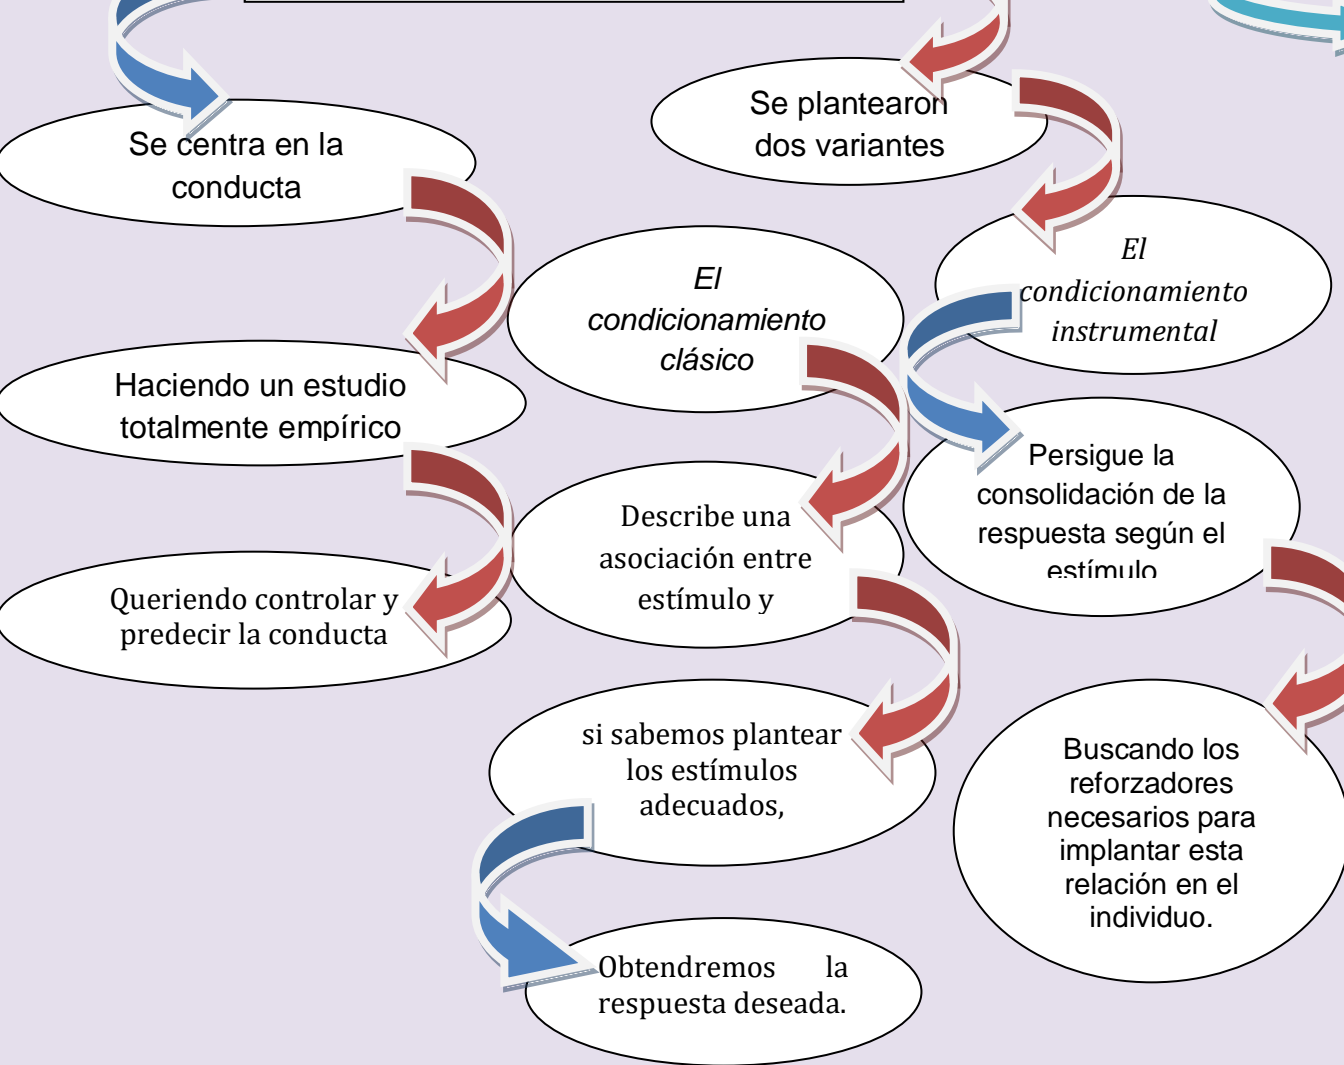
Se centra en la conducta

Se plantearon dos variantes

Haciendo un estudio totalmente empírico

*El condicionamiento clásico*

*El condicionamiento instrumental*

Queriendo controlar y predecir la conducta

Describe una asociación entre estímulo y

Persigue la consolidación de la respuesta según el estímulo

si sabemos plantear los estímulos adecuados,

Buscando los reforzadores necesarios para implantar esta relación en el individuo.

Obtendremos la respuesta deseada.